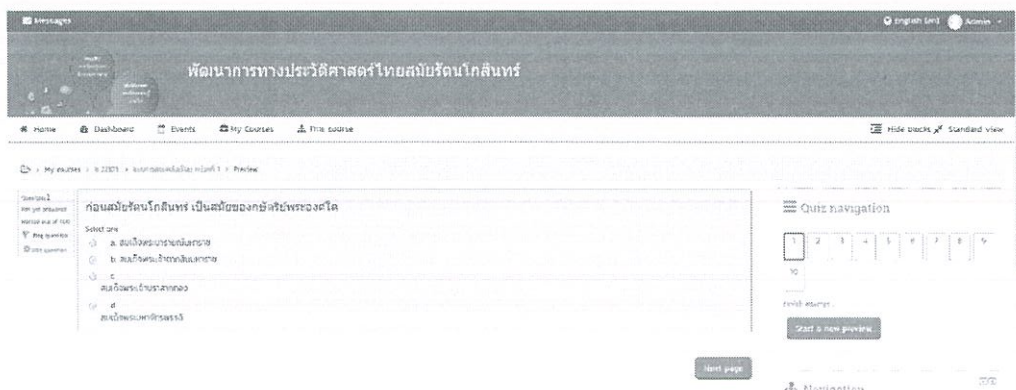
Messages

English (en) Admin

พัฒนาการทางประวัติศาสตร์ไทยสมัยรัตนโกสินทร์

Home Dashboard Events My Courses This course

Hide blocks Standard view

My courses > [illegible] > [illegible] > Preview

Question 1
Not yet answered
Marked out of 1.00
Flag question
Edit question

ก่อนสมัยรัตนโกสินทร์ เป็นสมัยของกษัตริย์พระองค์ใด

Select one:
a. สมเด็จพระนารายณ์มหาราช
b. สมเด็จพระเจ้าตากสินมหาราช
c.
สมเด็จพระเจ้าปราสาททอง
d.
สมเด็จพระมหาจักรพรรดิ

Next page

Quiz navigation

1 2 3 4 5 6 7 8 9
10

Finish attempt ...

Start a new preview

Navigation